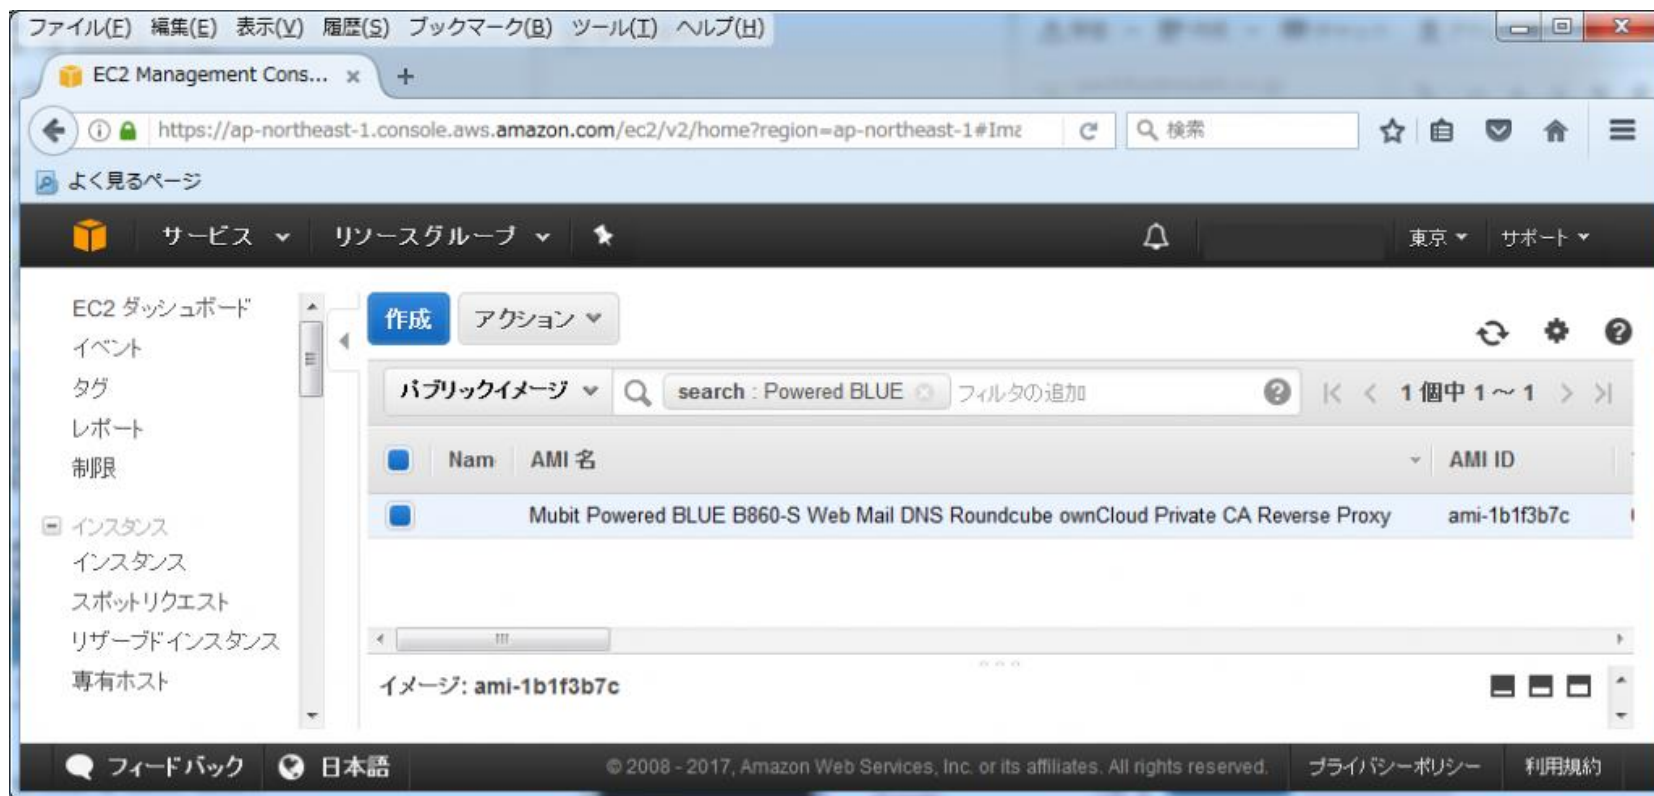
ファイル(F) 編集(E) 表示(V) 履歴(S) ブックマーク(B) ツール(T) ヘルプ(H)

EC2 Management Cons... ×  +

https://ap-northeast-1.console.aws.amazon.com/ec2/v2/home?region=ap-northeast-1#Ima

検索

よく見るページ

サービス  リソースグループ

東京  サポート

EC2 ダッシュボード
イベント
タグ
レポート
制限

インスタンス
インスタンス
スポットリクエスト
リザーブドインスタンス
専有ホスト

作成  アクション

パブリックイメージ  search : Powered BLUE  フィルタの追加  1 個中 1 ~ 1

| | Nam | AMI 名 | AMI ID |
|---|---|---|---|
| | | Mubit Powered BLUE B860-S Web Mail DNS Roundcube ownCloud Private CA Reverse Proxy | ami-1b1f3b7c |

イメージ: ami-1b1f3b7c

フィードバック  日本語  © 2008 - 2017, Amazon Web Services, Inc. or its affiliates. All rights reserved.  プライバシーポリシー  利用規約